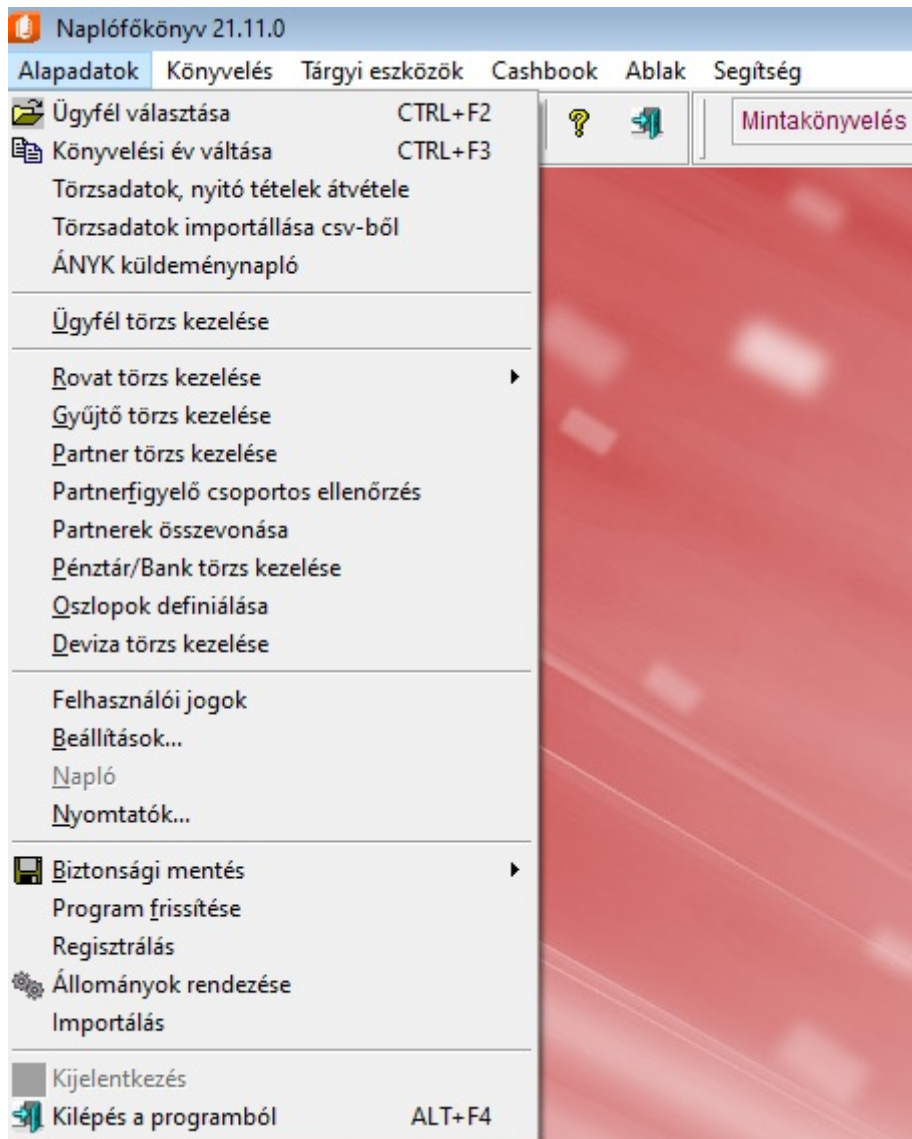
Naplófőkönyv 21.11.0

Alapadatok Könyvelés Tárgyi eszközök Cashbook Ablak Segítség

Mintakönyvelés

Ügyfél választása CTRL+F2
Könyvelési év váltása CTRL+F3
Törzsadatok, nyitó tételek átvétele
Törzsadatok importállása csv-ből
ÁNYK küldeménynapló

Ügyfél törzs kezelése

Rovat törzs kezelése
Gyűjtő törzs kezelése
Partner törzs kezelése
Partnerfigyelő csoportos ellenőrzés
Partnerek összevonása
Pénztár/Bank törzs kezelése
Oszlopok definiálása
Deviza törzs kezelése

Felhasználói jogok
Beállítások...
Napló
Nyomtatók...

Biztonsági mentés
Program frissítése
Regisztrálás
Állományok rendezése
Importálás

Kijelentkezés
Kilépés a programból ALT+F4